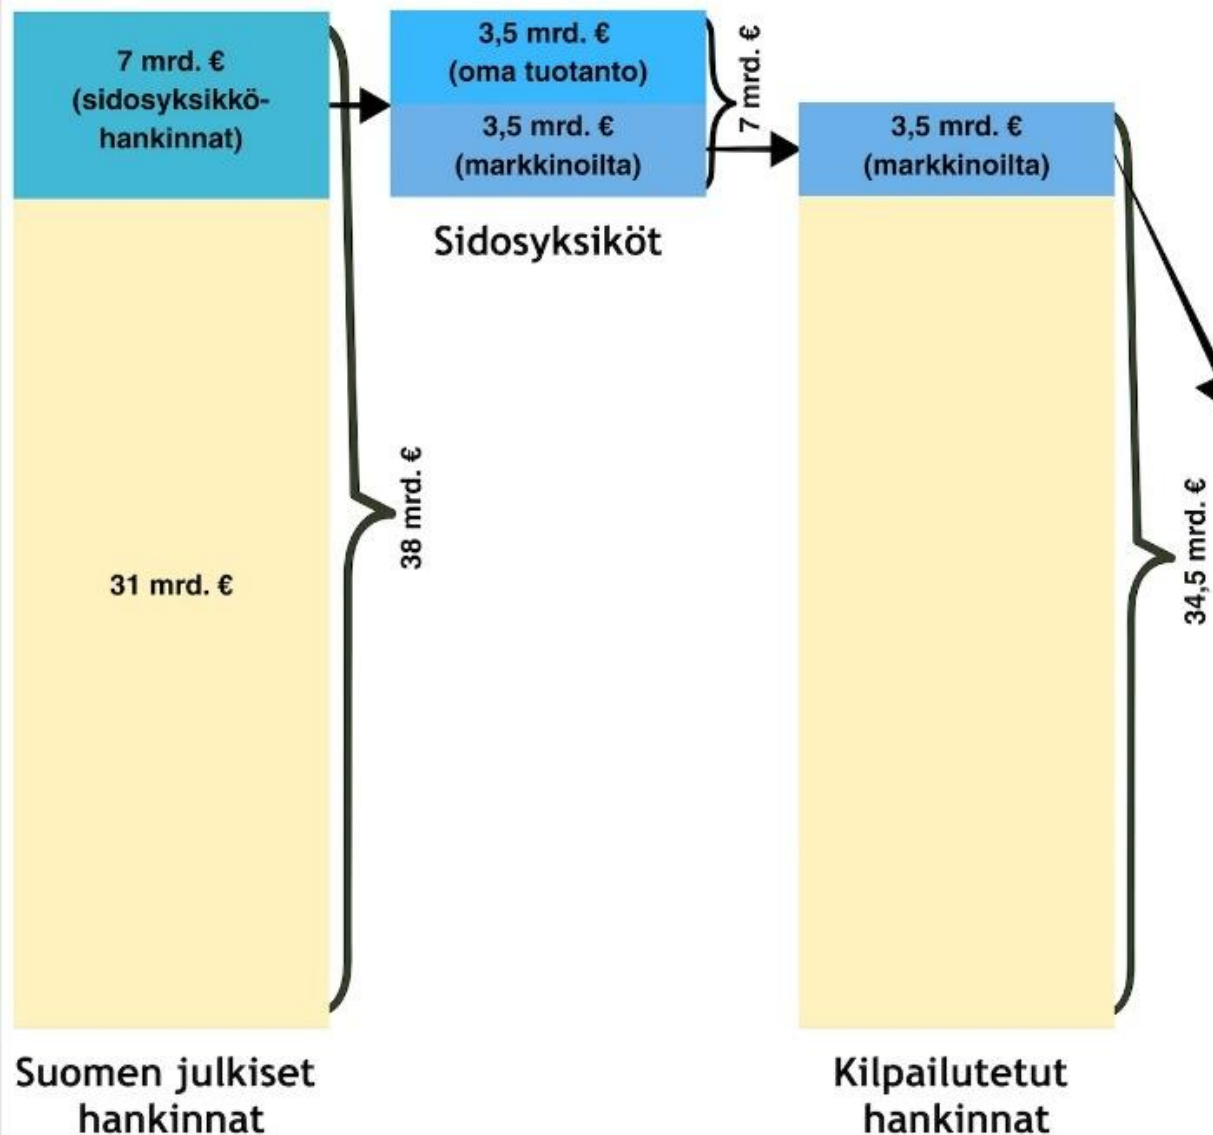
7 mrd. €
(sidosyksikköhankinnat)

31 mrd. €

38 mrd. €

Suomen julkiset hankinnat

3,5 mrd. €
(oma tuotanto)

3,5 mrd. €
(markkinoilta)

7 mrd. €

Sidosyksiköt

3,5 mrd. €
(markkinoilta)

34,5 mrd. €

Kilpailutetut hankinnat